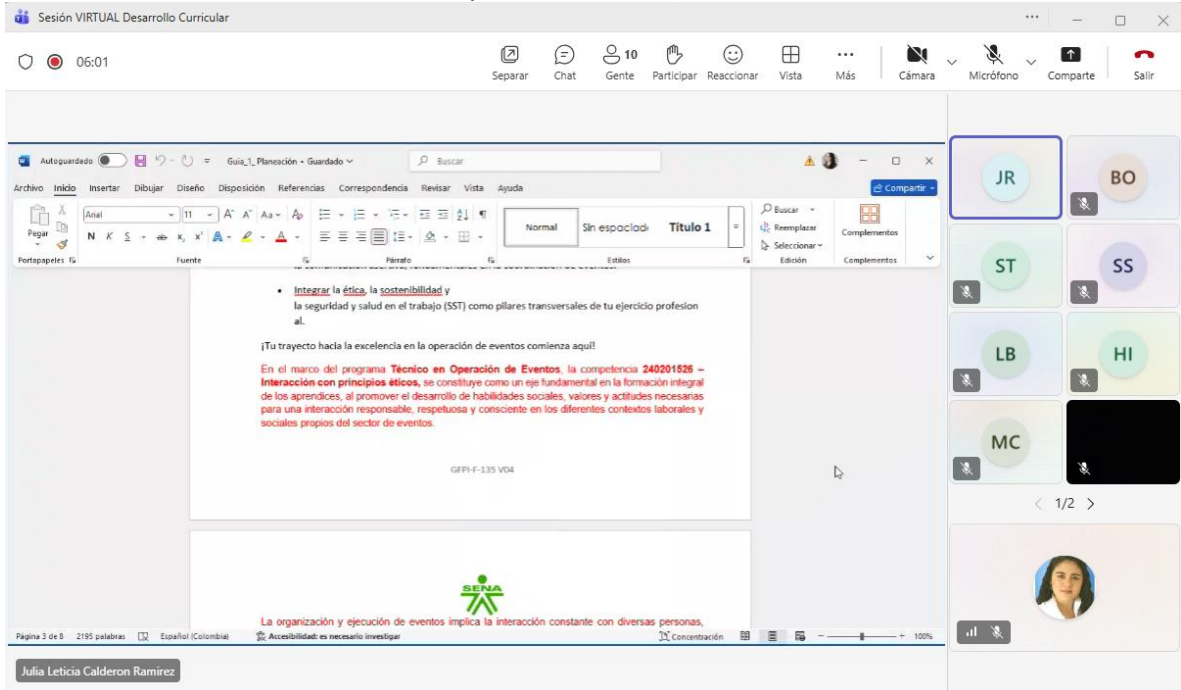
Sesión VIRTUAL Desarrollo Curricular

06:01

Separar Chat 10 Gente Participar Reaccionar Vista Más Cámara Micrófono Comparte Salir

Autoguardado Guia_1_Planeación • Guardado Buscar

Archivo Inicio Insertar Dibujar Diseño Disposición Referencias Correspondencia Revisar Vista Ayuda Compartir

Pegar Arial 11 Normal Sin espaciad Título 1 Buscar Reemplazar Seleccionar Complementos

Portapapeles Fuente Párrafo Estilos Edición Complementos

• Integrar la ética, la sostenibilidad y la seguridad y salud en el trabajo (SST) como pilares transversales de tu ejercicio profesion al.

¡Tu trayecto hacia la excelencia en la operación de eventos comienza aquí!

En el marco del programa **Técnico en Operación de Eventos**, la competencia **240201526 – Interacción con principios éticos,** se constituye como un eje fundamental en la formación integral de los aprendices, al promover el desarrollo de habilidades sociales, valores y actitudes necesarias para una interacción responsable, respetuosa y consciente en los diferentes contextos laborales y sociales propios del sector de eventos.

GFPI-F-135 V04

SENA

La organización y ejecución de eventos implica la interacción constante con diversas personas,

Página 3 de 8 2195 palabras Español (Colombia) Accesibilidad: es necesario investigar Concentración 100%

JR BO ST SS LB HI MC

1/2

Julia Leticia Calderon Ramirez